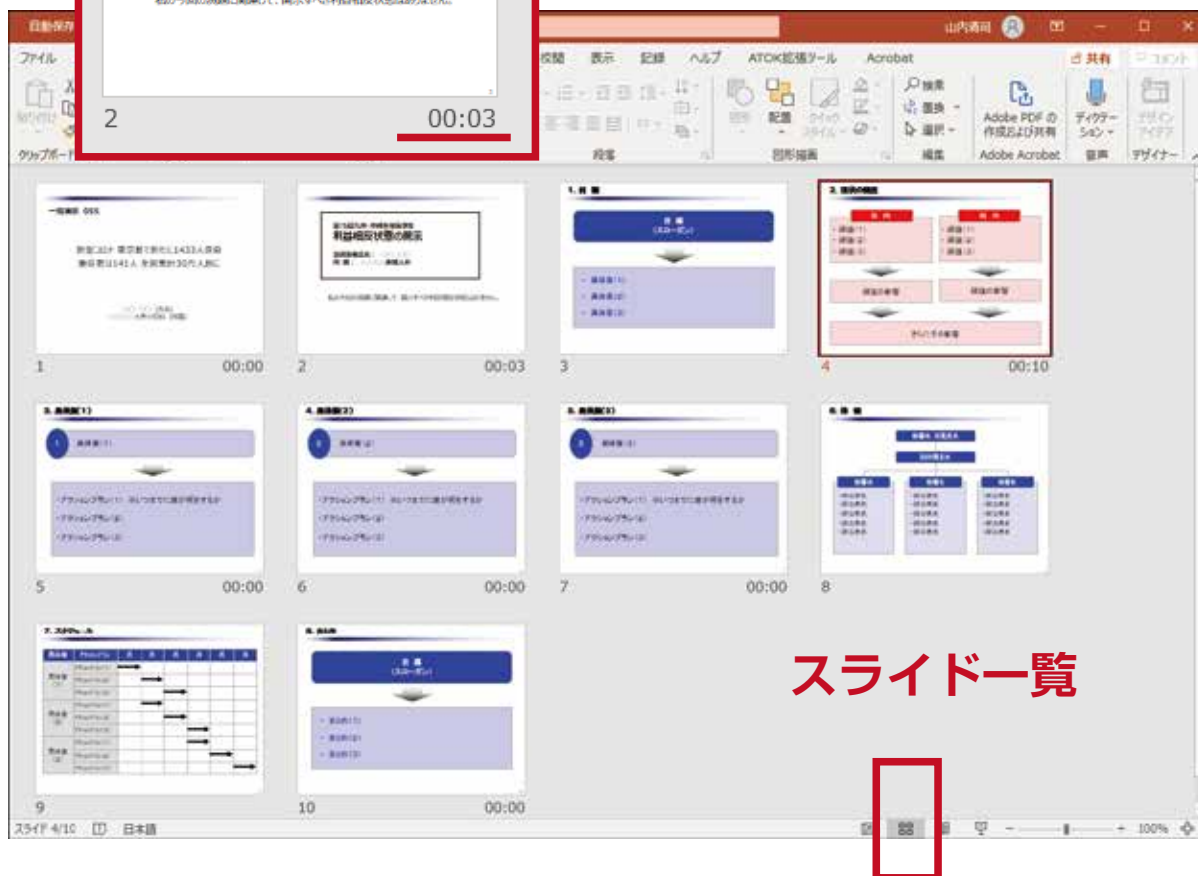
2

00:03

自動保存

山内善司

ファイル

校閲　表示　記録　ヘルプ　ATOK拡張ツール　Acrobat

共有　コメント

貼り付け

クリップボード

段落

図形　配置　クイックスタイル

図形描画

検索　置換　選択

編集

Adobe PDF の作成および共有

Adobe Acrobat

ディクテーション

音声

デザインアイデア

デザイナー

一般演習 055

1　00:00

利益相反状態の開示

2　00:03

1. 目 標

3

2. 現状の構造

4　00:10

3. 具体策(1)

5　00:00

4. 具体策(2)

6　00:00

5. 具体策(3)

7　00:00

6. 体 制

8

7. スケジュール

9

8. まとめ

10　00:00

スライド一覧

スライド 4/10　日本語

100%